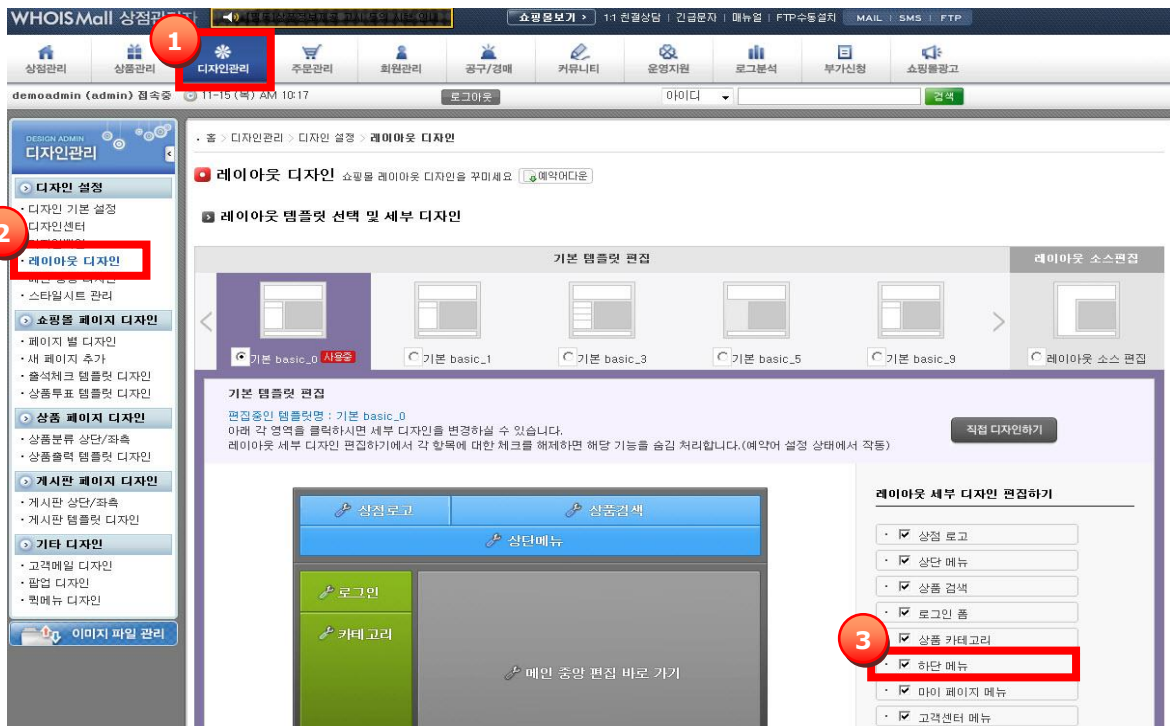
WHOIS Mall 상점관리자 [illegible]

쇼핑몰보기 > 1:1 친절상담 | 긴급문자 | 매뉴얼 | FTP수동설치 MAIL | SMS | FTP

상점관리 상품관리 1 디자인관리 주문관리 회원관리 공구/경매 커뮤니티 운영지원 로그분석 부가신청 쇼핑몰광고

demoadmin (admin) 접속중 11-15 (목) AM 10:17 로그아웃 아이디 검색

DESIGN ADMIN
디자인관리

디자인 설정
· 디자인 기본 설정
· 디자인센터
2
· 레이아웃 디자인
· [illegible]
· 스타일시트 관리

쇼핑몰 페이지 디자인
· 페이지 별 디자인
· 새 페이지 추가
· 출석체크 템플릿 디자인
· 상품투표 템플릿 디자인

상품 페이지 디자인
· 상품분류 상단/좌측
· 상품출력 템플릿 디자인

게시판 페이지 디자인
· 게시판 상단/좌측
· 게시판 템플릿 디자인

기타 디자인
· 고객메일 디자인
· 팝업 디자인
· 퀵메뉴 디자인

이미지 파일 관리

· 홈 > 디자인관리 > 디자인 설정 > 레이아웃 디자인

레이아웃 디자인 쇼핑몰 레이아웃 디자인을 꾸미세요 예약어다운

레이아웃 템플릿 선택 및 세부 디자인

기본 템플릿 편집 레이아웃 소스편집

기본 basic_0 사용중 기본 basic_1 기본 basic_3 기본 basic_5 기본 basic_9 레이아웃 소스 편집

기본 템플릿 편집
편집중인 템플릿명 : 기본 basic_0
아래 각 영역을 클릭하시면 세부 디자인을 변경하실 수 있습니다.
레이아웃 세부 디자인 편집하기에서 각 항목에 대한 체크를 해제하면 해당 기능을 숨김 처리합니다.(예약어 설정 상태에서 작동)

직접 디자인하기

상점로고 상품검색
상단메뉴
로그인
카테고리
메인 중앙 편집 바로 가기

레이아웃 세부 디자인 편집하기
상점 로고
상단 메뉴
상품 검색
로그인 폼
3
상품 카테고리
하단 메뉴
마이 페이지 메뉴
고객센터 메뉴